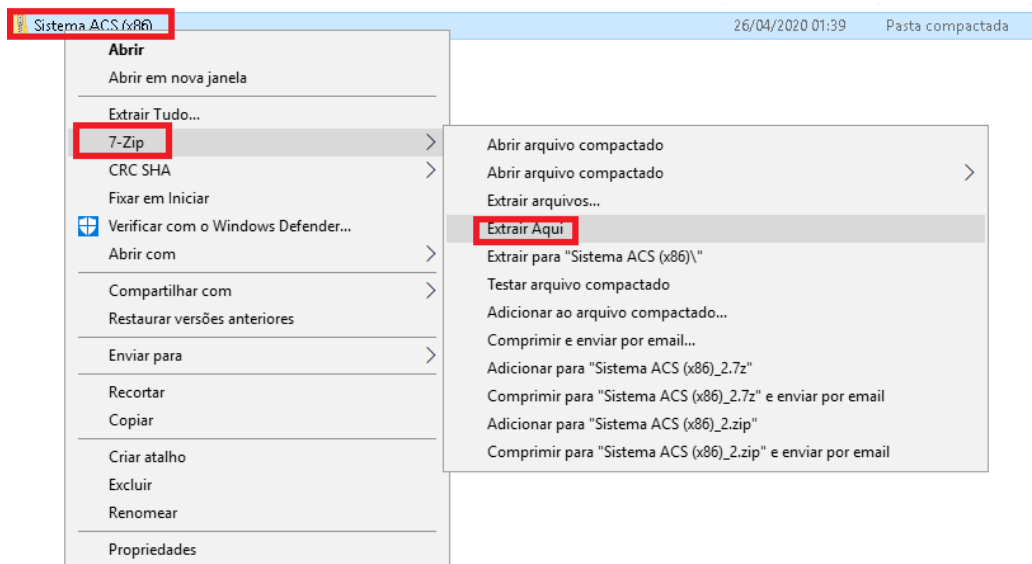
Sistema ACS (x86) 26/04/2020 01:39 Pasta compactada

Abrir
Abrir em nova janela

Extrair Tudo...
7-Zip
CRC SHA
Fixar em Iniciar
Verificar com o Windows Defender...
Abrir com

Compartilhar com
Restaurar versões anteriores

Enviar para

Recortar
Copiar

Criar atalho
Excluir
Renomear

Propriedades

Abrir arquivo compactado
Abrir arquivo compactado
Extrair arquivos...
Extrair Aqui
Extrair para "Sistema ACS (x86)\"
Testar arquivo compactado
Adicionar ao arquivo compactado...
Comprimir e enviar por email...
Adicionar para "Sistema ACS (x86)_2.7z"
Comprimir para "Sistema ACS (x86)_2.7z" e enviar por email
Adicionar para "Sistema ACS (x86)_2.zip"
Comprimir para "Sistema ACS (x86)_2.zip" e enviar por email